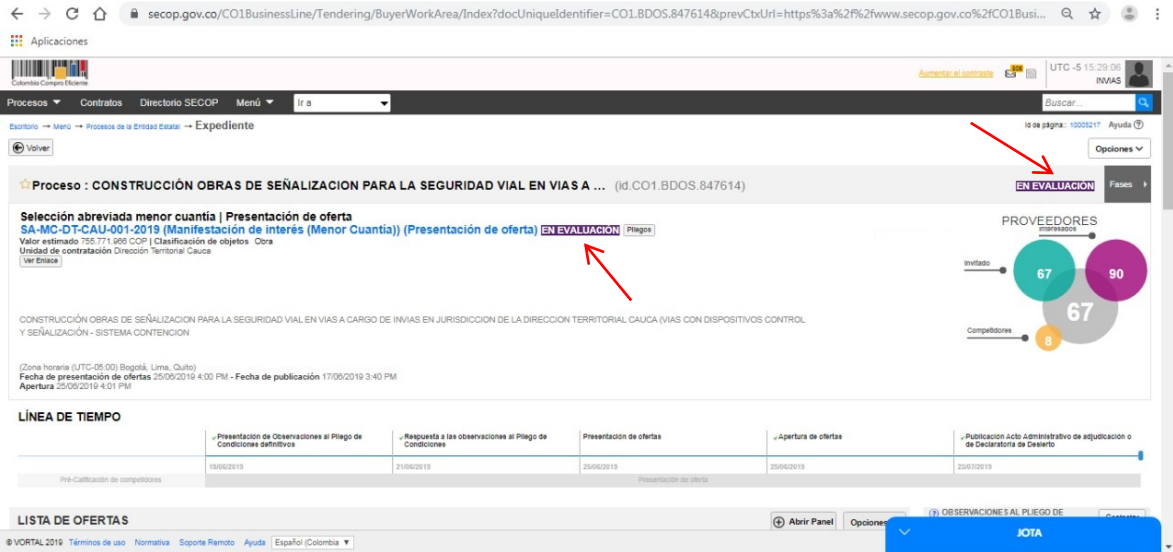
secop.gov.co/CO1BusinessLine/Tendering/BuyerWorkArea/Index?docUniqueIdentifier=CO1.BDOS.847614&prevCtxUrl=https%3a%2f%2fwww.secop.gov.co%2fCO1Busi...

Aplicaciones

Colombia Compra Eficiente

Aumentar el contraste

UTC -5 15:29:06
INVIAS

Procesos ▼ Contratos Directorio SECOP Menú ▼ Ir a

Buscar...

Escritorio → Menú → Procesos de la Entidad Estatal → Expediente

Id de página:: 10005217 Ayuda

Volver

Opciones

Proceso : CONSTRUCCIÓN OBRAS DE SEÑALIZACION PARA LA SEGURIDAD VIAL EN VIAS A ... (id.CO1.BDOS.847614)

EN EVALUACIÓN

Fases

Selección abreviada menor cuantía | Presentación de oferta
SA-MC-DT-CAU-001-2019 (Manifestación de interés (Menor Cuantía)) (Presentación de oferta) EN EVALUACIÓN Pliegos
Valor estimado 755.771.966 COP | Clasificación de objetos Obra
Unidad de contratación Dirección Territorial Cauca
Ver Enlace

PROVEEDORES
Interesados
Invitado
67
90
67
Competidores
8

CONSTRUCCIÓN OBRAS DE SEÑALIZACION PARA LA SEGURIDAD VIAL EN VIAS A CARGO DE INVIAS EN JURISDICCION DE LA DIRECCION TERRITORIAL CAUCA (VIAS CON DISPOSITIVOS CONTROL Y SEÑALIZACIÓN - SISTEMA CONTENCION

(Zona horaria (UTC-05:00) Bogotá, Lima, Quito)
Fecha de presentación de ofertas 25/06/2019 4:00 PM - Fecha de publicación 17/06/2019 3:40 PM
Apertura 25/06/2019 4:01 PM

LÍNEA DE TIEMPO

| Presentación de Observaciones al Pliego de Condiciones definitivos | Respuesta a las observaciones al Pliego de Condiciones | Presentación de ofertas | Apertura de ofertas | Publicación Acto Administrativo de adjudicación o de Declaratoria de Desierto |
|---|---|---|---|---|
| 19/06/2019 | 21/06/2019 | 25/06/2019 | 25/06/2019 | 23/07/2019 |

Pré-Calificación de competidores
Presentación de oferta

LISTA DE OFERTAS

Abrir Panel Opciones

OBSERVACIONES AL PLIEGO DE

© VORTAL 2019 Términos de uso Normativa Soporte Remoto Ayuda Español (Colombia)

JOTA